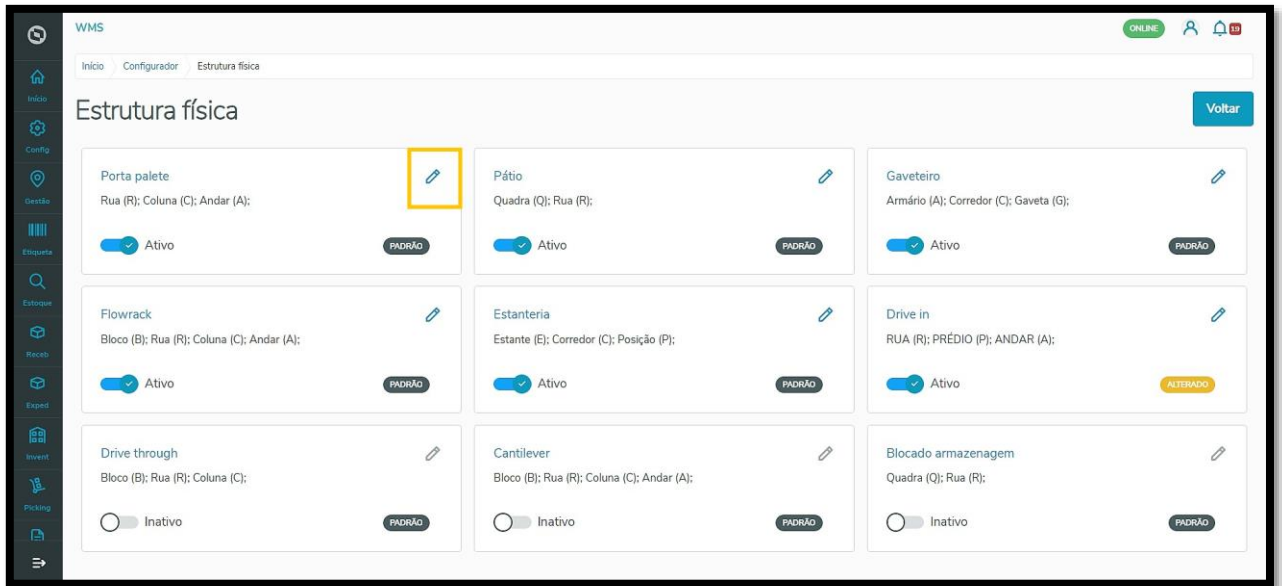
WMS

ONLINE 19

Início
Config
Gestão
Etiqueta
Estoque
Receb
Exped
Invent
Picking

Início Configurador Estrutura física

Estrutura física

Voltar

Porta palete
Rua (R); Coluna (C); Andar (A);
Ativo
PADRÃO

Pátio
Quadra (Q); Rua (R);
Ativo
PADRÃO

Gaveteiro
Armário (A); Corredor (C); Gaveta (G);
Ativo
PADRÃO

Flowrack
Bloco (B); Rua (R); Coluna (C); Andar (A);
Ativo
PADRÃO

Estanteria
Estante (E); Corredor (C); Posição (P);
Ativo
PADRÃO

Drive in
RUA (R); PRÉDIO (P); ANDAR (A);
Ativo
ALTERADO

Drive through
Bloco (B); Rua (R); Coluna (C);
Inativo
PADRÃO

Cantilever
Bloco (B); Rua (R); Coluna (C); Andar (A);
Inativo
PADRÃO

Blocado armazenagem
Quadra (Q); Rua (R);
Inativo
PADRÃO